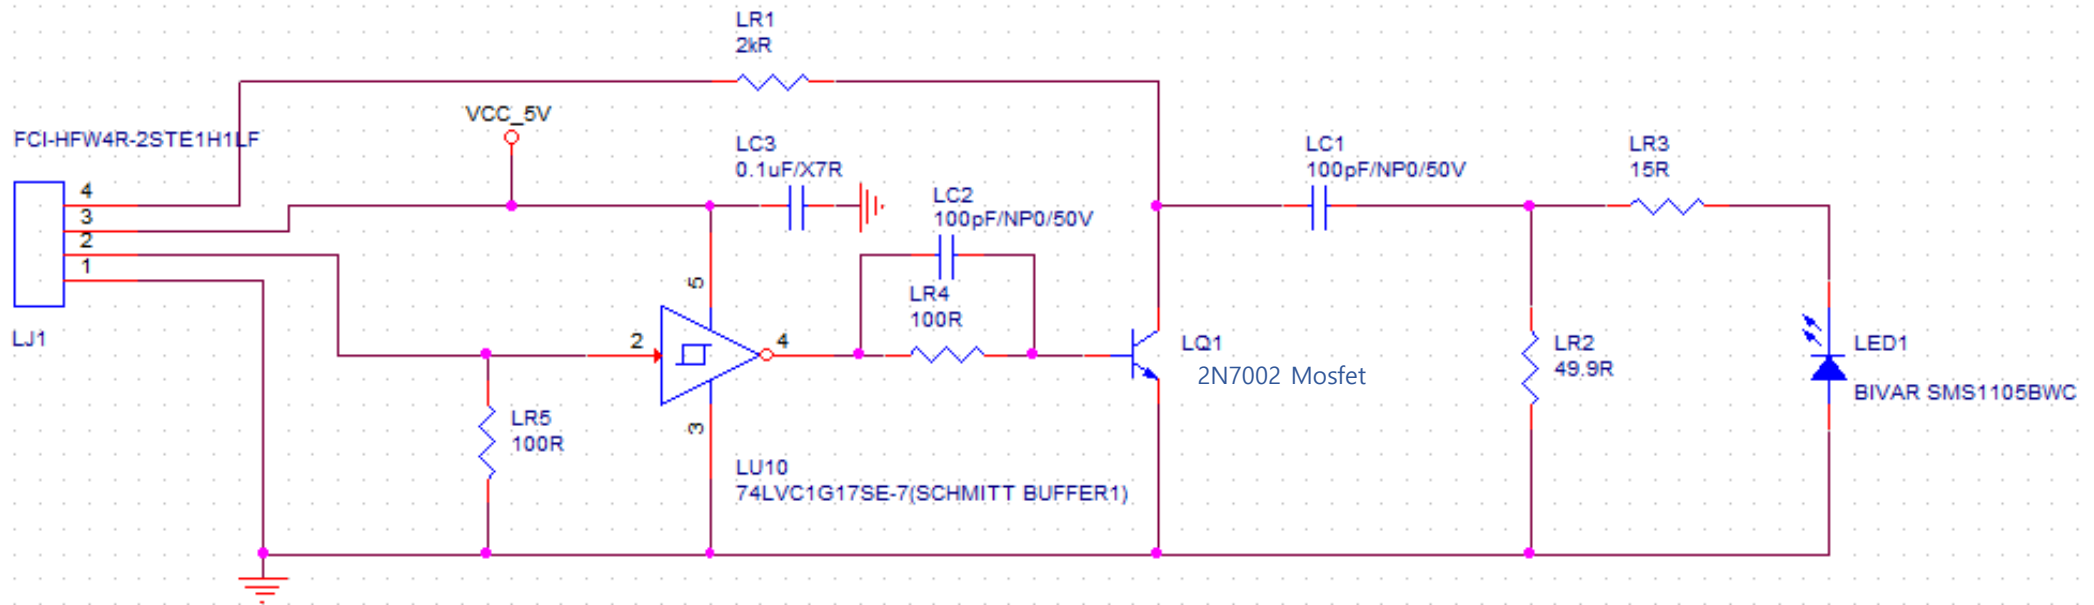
LR1
2kR

VCC_5V

FCI-HFW4R-2STE1H1LF

4
3
2
1

LJ1

LC3
0.1uF/X7R

LC2
100pF/NP0/50V

LC1
100pF/NP0/50V

LR3
15R

5

LR4
100R

2

4

LQ1
2N7002 Mosfet

LR2
49.9R

LED1
BIVAR SMS1105BWC

LR5
100R

3

LU10
74LVC1G17SE-7(SCHMITT BUFFER1)